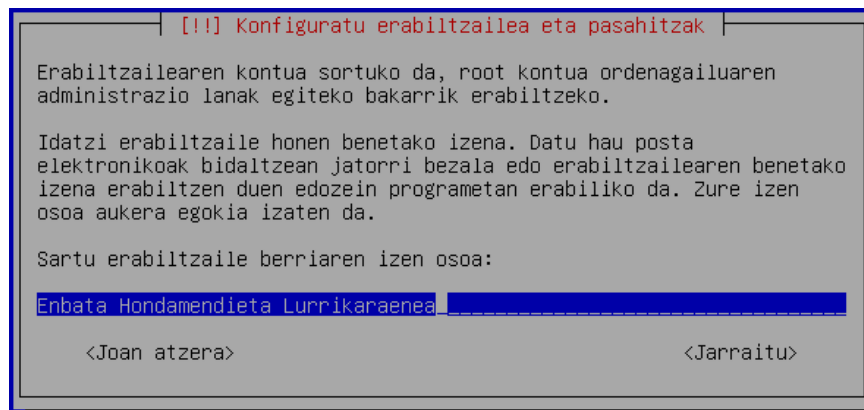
[!!] Konfiguratu erabiltzailea eta pasahitzak

Erabiltzailearen kontua sortuko da, root kontua ordenagailuaren administrazio lanak egiteko bakarrik erabiltzeko.

Idatzi erabiltzaile honen benetako izena. Datu hau posta elektronikoak bidaltzean jatorri bezala edo erabiltzailearen benetako izena erabiltzen duen edozein programetan erabiliko da. Zure izen osoa aukera egokia izaten da.

Sartu erabiltzaile berriaren izen osoa:

Enbata Hondamendieta Lurrikaraenea

<Joan atzera>

<Jarraitu>